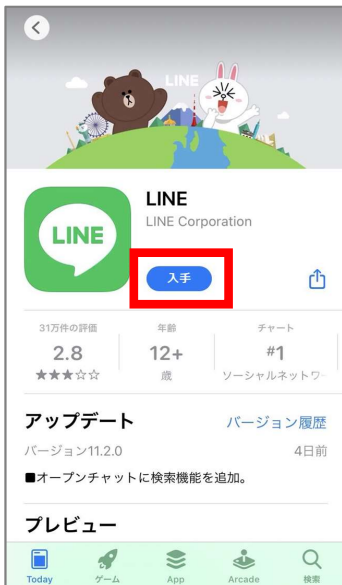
LINE

LINE

LINE

LINE Corporation

入手

31万件の評価
2.8
★★★☆☆

年齢
12+
歳

チャート
#1
ソーシャルネットワ

アップデート

バージョン履歴

バージョン11.2.0

4日前

■オープンチャットに検索機能を追加。

プレビュー

Today

ゲーム

App

Arcade

検索